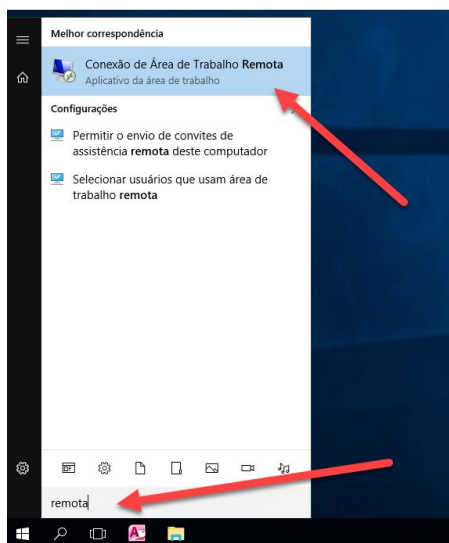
Melhor correspondência

Conexão de Área de Trabalho Remota
Aplicativo da área de trabalho

Configurações

Permitir o envio de convites de assistência remota deste computador

Selecionar usuários que usam área de trabalho remota

remota